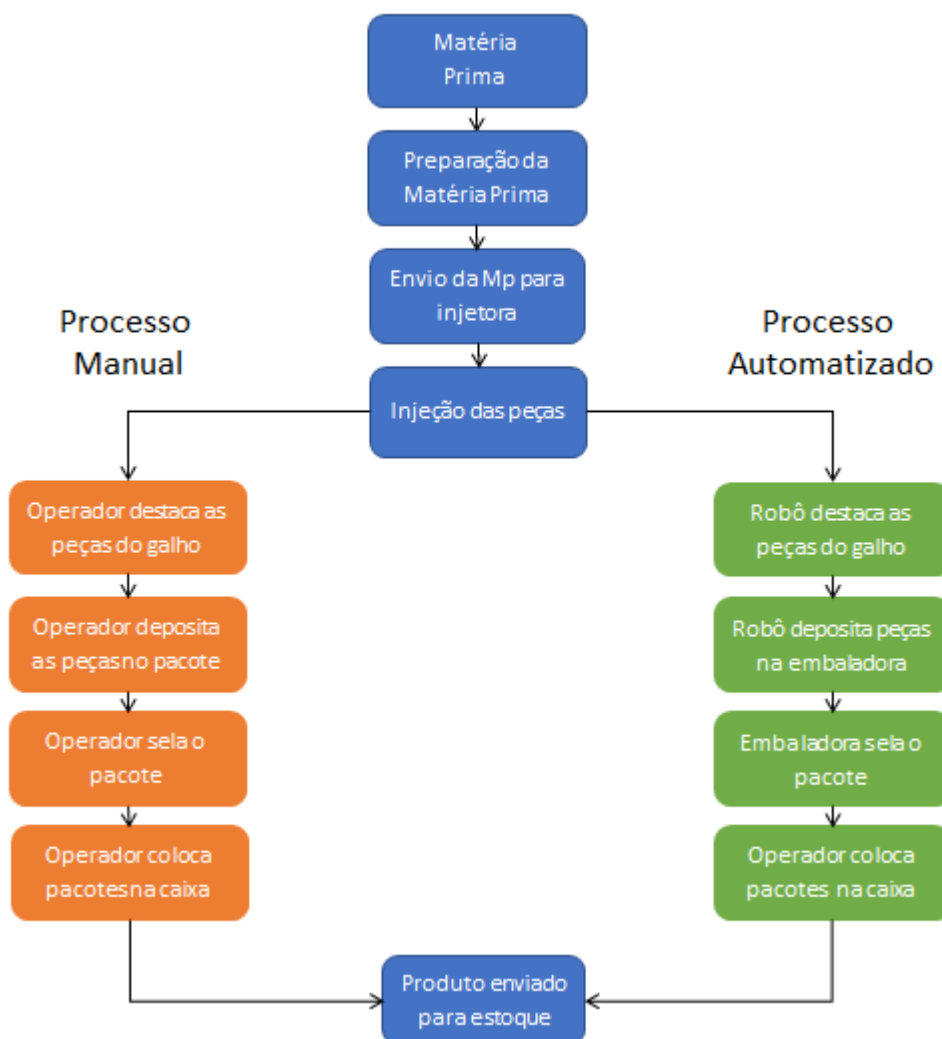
Matéria Prima

Preparação da Matéria Prima

Envio da Mp para injetora

Processo Manual

Processo Automatizado

Injeção das peças

Operador destaca as peças do galho

Operador deposita as peças no pacote

Operador sela o pacote

Operador coloca pacotes na caixa

Robô destaca as peças do galho

Robô deposita peças na embaladora

Embaladora sela o pacote

Operador coloca pacotes na caixa

Produto enviado para estoque